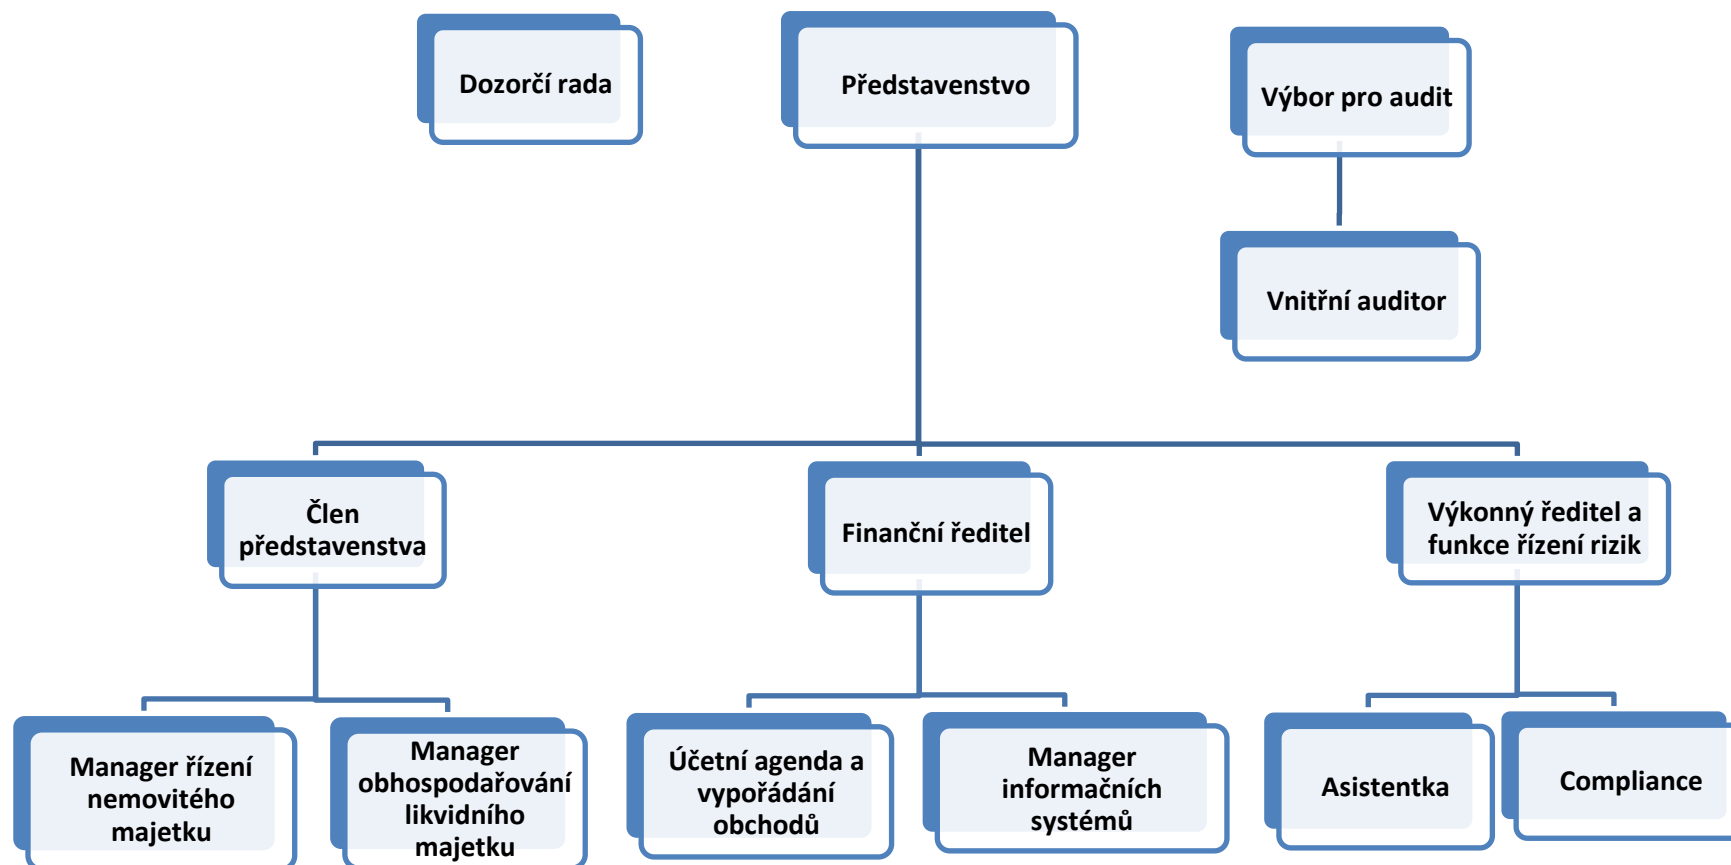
Dozorčí rada

Představenstvo

Výbor pro audit

Vnitřní auditor

Člen představenstva

Finanční ředitel

Výkonný ředitel a funkce řízení rizik

Manager řízení nemovitého majetku

Manager obhospodařování likvidního majetku

Účetní agenda a vypořádání obchodů

Manager informačních systémů

Asistentka

Compliance